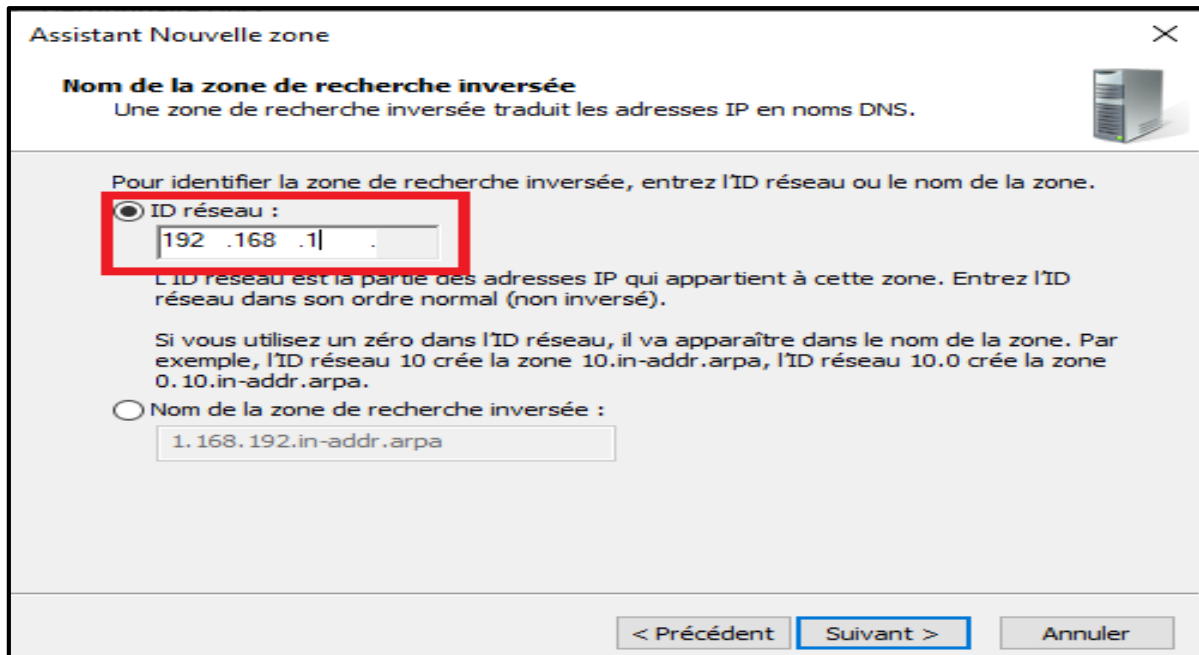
Assistant Nouvelle zone

×

Nom de la zone de recherche inversée

Une zone de recherche inversée traduit les adresses IP en noms DNS.

Pour identifier la zone de recherche inversée, entrez l'ID réseau ou le nom de la zone.

ID réseau :

192 .168 .1 .

L'ID réseau est la partie des adresses IP qui appartient à cette zone. Entrez l'ID réseau dans son ordre normal (non inversé).

Si vous utilisez un zéro dans l'ID réseau, il va apparaître dans le nom de la zone. Par exemple, l'ID réseau 10 crée la zone 10.in-addr.arpa, l'ID réseau 10.0 crée la zone 0.10.in-addr.arpa.

Nom de la zone de recherche inversée :

1.168.192.in-addr.arpa

< Précédent

Suivant >

Annuler